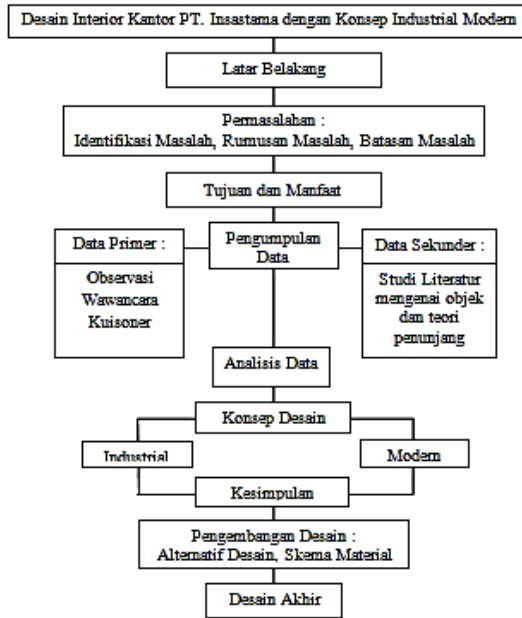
Desain Interior Kantor PT. Insastama dengan Konsep Industrial Modern

Latar Belakang

Permasalahan :
Identifikasi Masalah, Rumusan Masalah, Batasan Masalah

Tujuan dan Manfaat

Data Primer :

Observasi
Wawancara
Kuisoner

Pengumpulan Data

Data Sekunder :

Studi Literatur mengenai objek dan teori penunjang

Analisis Data

Konsep Desain

Industrial

Modern

Kesimpulan

Pengembangan Desain :
Alternatif Desain, Skema Material

Desain Akhir